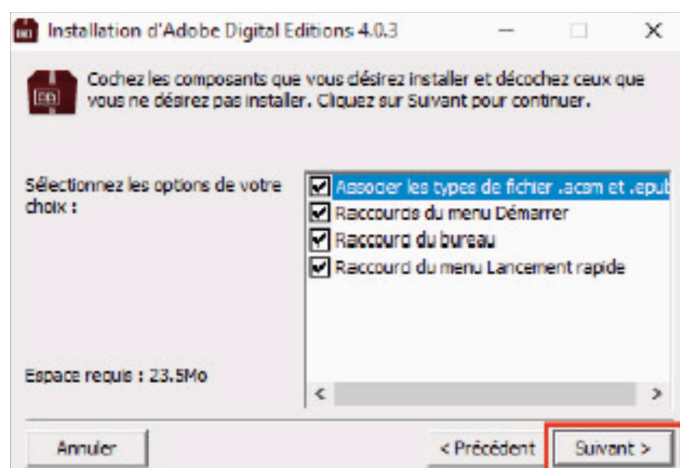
Installation d'Adobe Digital Editions 4.0.3

Cochez les composants que vous désirez installer et décochez ceux que vous ne désirez pas installer. Cliquez sur Suivant pour continuer.

Sélectionnez les options de votre choix :

Associer les types de fichier .acsm et .epub
Raccourcis du menu Démarrer
Raccourci du bureau
Raccourci du menu Lancement rapide

Espace requis : 23.5Mo

<
>

Annuler

< Précédent

Suivant >